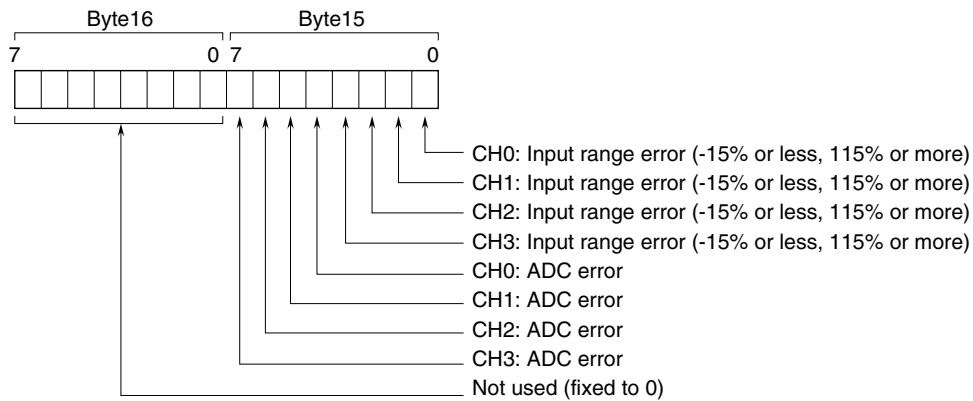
Byte16

Byte15

7

0

7

0

CH0: Input range error (-15% or less, 115% or more)

CH1: Input range error (-15% or less, 115% or more)

CH2: Input range error (-15% or less, 115% or more)

CH3: Input range error (-15% or less, 115% or more)

CH0: ADC error

CH1: ADC error

CH2: ADC error

CH3: ADC error

Not used (fixed to 0)